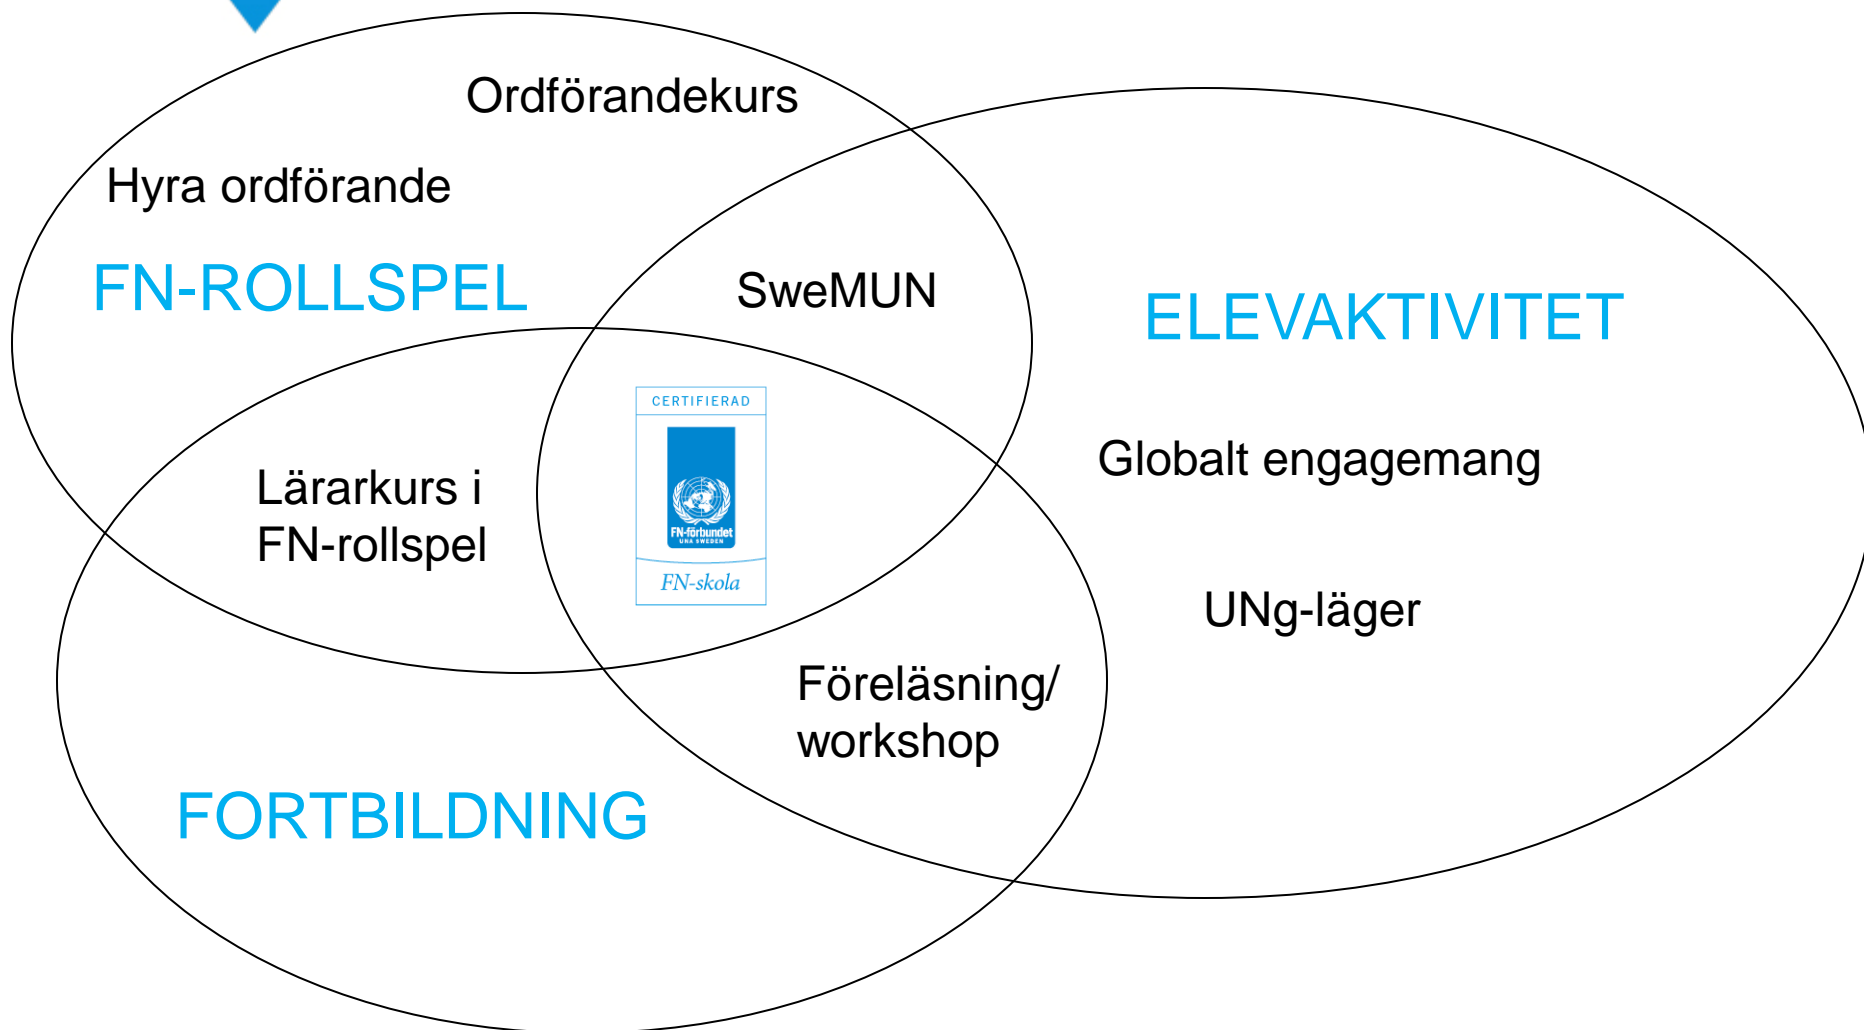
Ordförandekurs

Hyra ordförande

FN-ROLLSPEL

SweMUN

ELEVAKTIVITET

CERTIFIERAD

FN-förbundet
UNA SWEDEN

FN-skola

Lärarkurs i FN-rollspel

Globalt engagemang

UNg-läger

Föreläsning/ workshop

FORTBILDNING